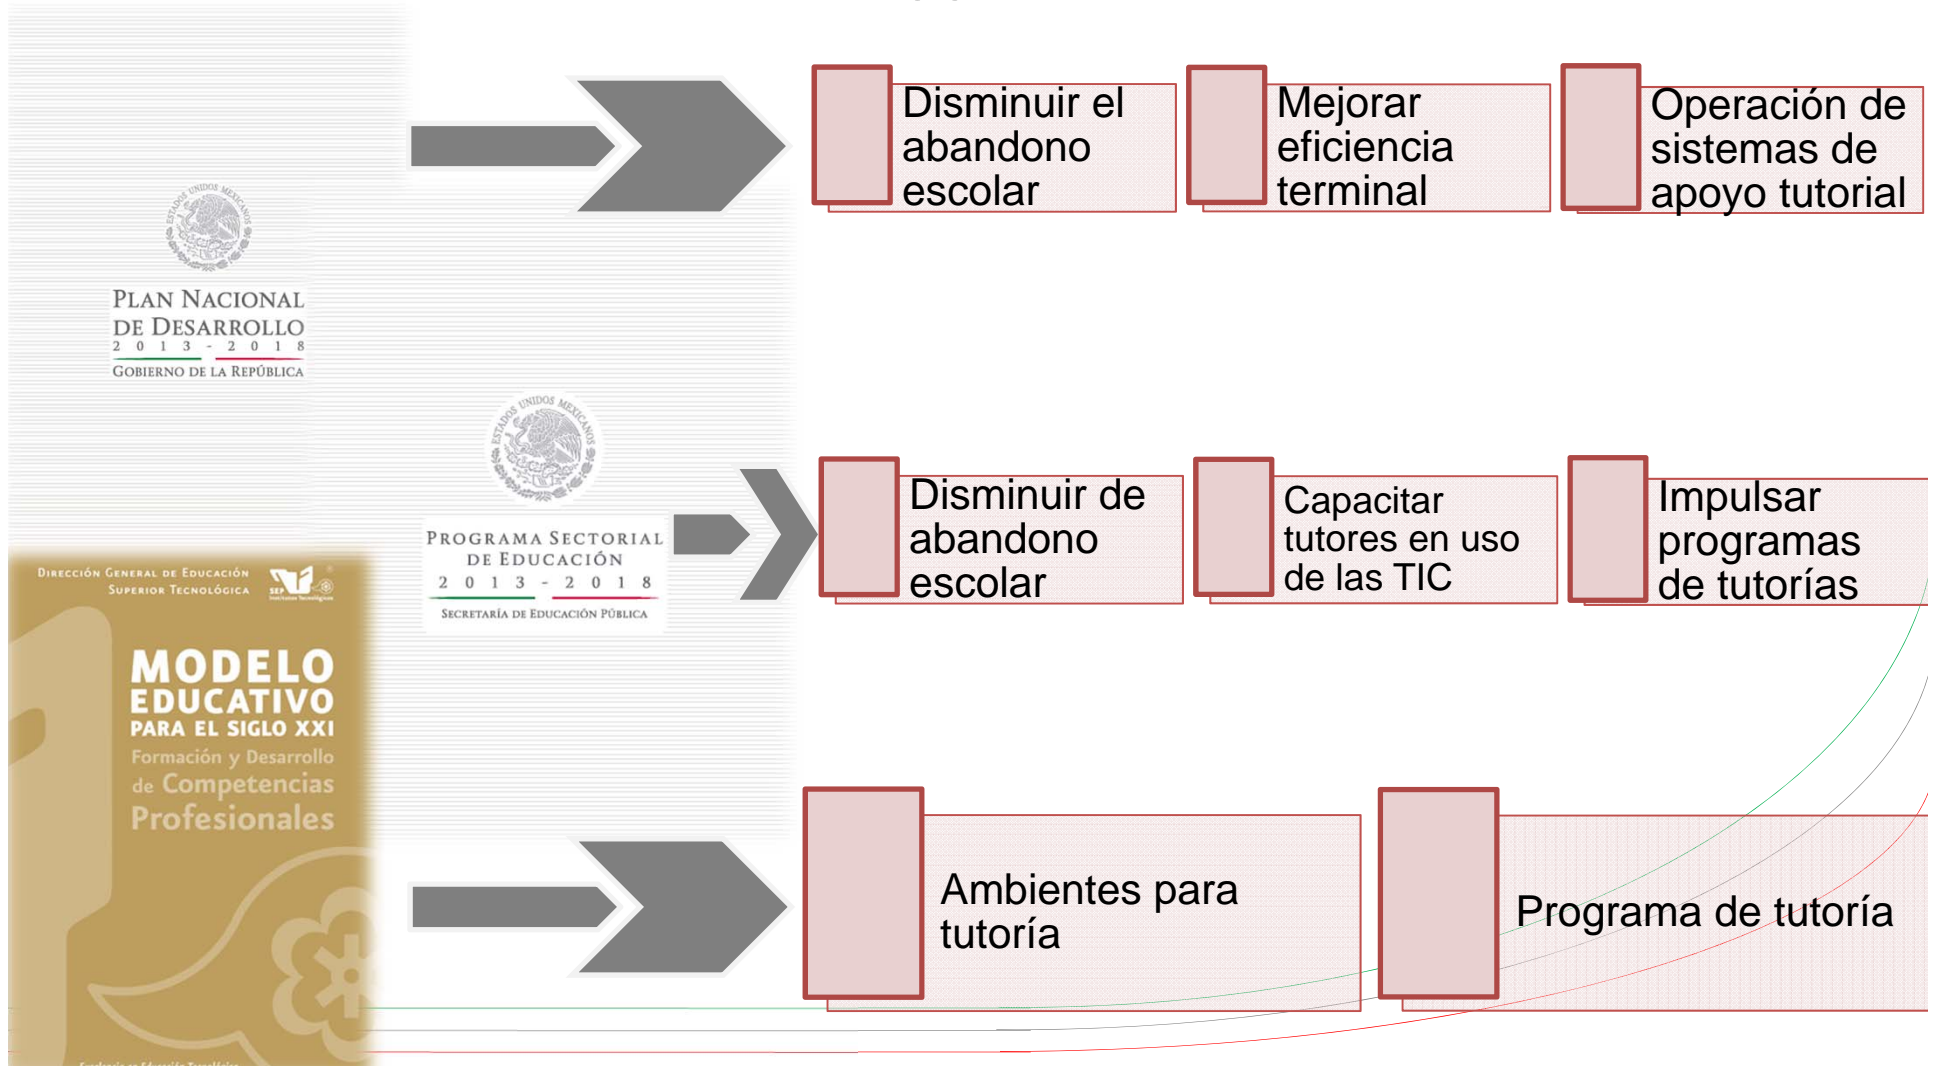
ESTADOS UNIDOS MEXICANOS

PLAN NACIONAL DE DESARROLLO
2013 - 2018
GOBIERNO DE LA REPÚBLICA

Disminuir el abandono escolar

Mejorar eficiencia terminal

Operación de sistemas de apoyo tutorial

ESTADOS UNIDOS MEXICANOS

PROGRAMA SECTORIAL DE EDUCACIÓN
2013 - 2018
SECRETARÍA DE EDUCACIÓN PÚBLICA

Disminuir de abandono escolar

Capacitar tutores en uso de las TIC

Impulsar programas de tutorías

DIRECCIÓN GENERAL DE EDUCACIÓN SUPERIOR TECNOLÓGICA

SEP

MODELO EDUCATIVO PARA EL SIGLO XXI
Formación y Desarrollo de Competencias Profesionales

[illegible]

Ambientes para tutoría

Programa de tutoría